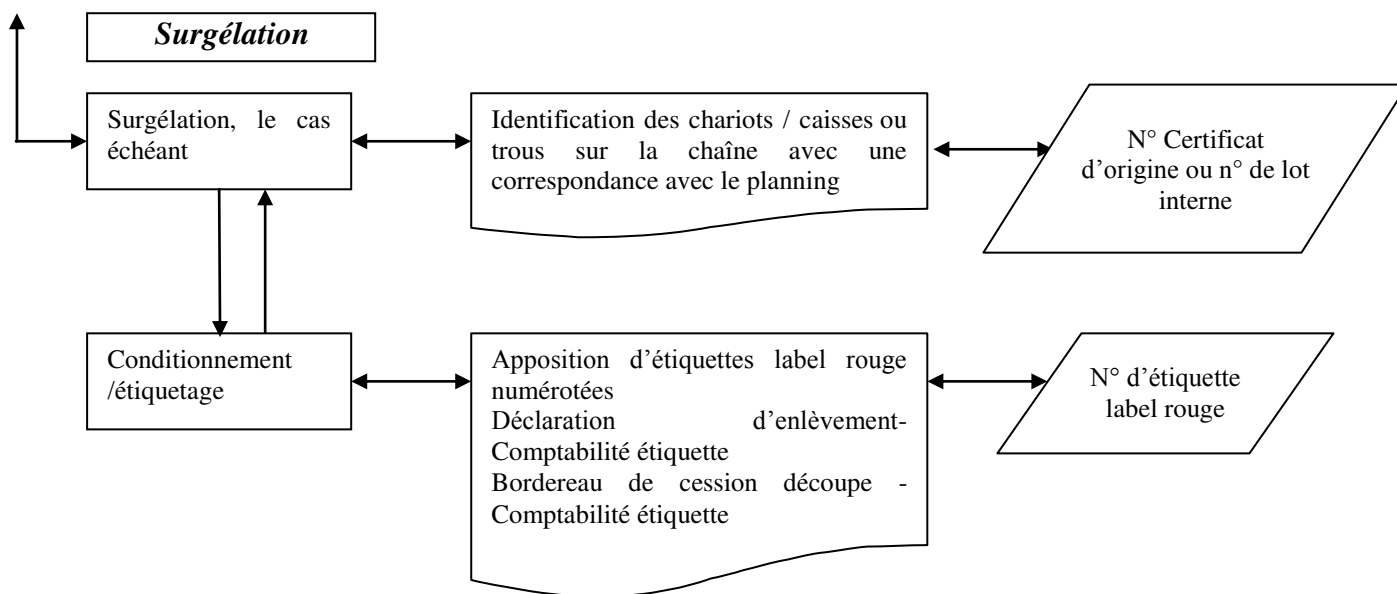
Surgélation

Surgélation, le cas échéant

Identification des chariots / caisses ou trous sur la chaîne avec une correspondance avec le planning

N° Certificat d'origine ou n° de lot interne

Conditionnement /étiquetage

Apposition d'étiquettes label rouge numérotées
Déclaration d'enlèvement-Comptabilité étiquette
Bordereau de cession découpe - Comptabilité étiquette

N° d'étiquette label rouge